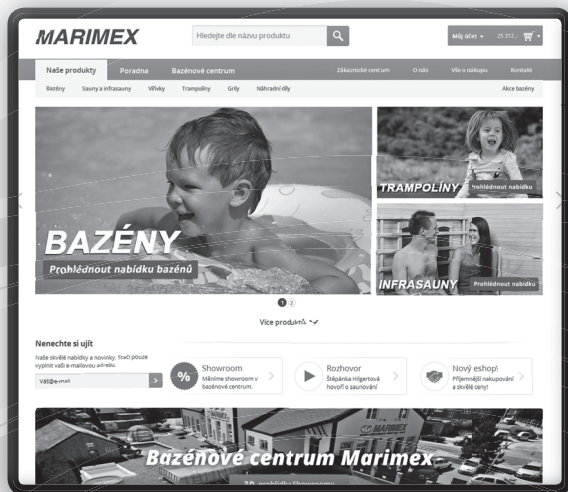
MARIMEX

Hledejte dle názvu produktu

Můj účet 25 312,- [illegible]

Naše produkty Poradna Bazénové centrum

Zákaznické centrum O nás Vše o nákupu Kontakt

Bazény Sauny a infrasauny Vířivky Trampolíny Grily Náhradní díly

Akce bazény

BAZÉNY

Prohlédnout nabídku bazénů

TRAMPOLÍNY Prohlédnout nabídku

INFRASAUNY Prohlédnout nabídku

1 2

Více produktů

Nenechte si ujít

Naše skvělé nabídky a novinky. Stačí pouze vyplnit vaši e-mailovou adresu.

Váš@e-mail

Showroom
Máme showroom v bazénové centrum.

Rozhovor
Štěpánka Hilgertová hovoří o saunování

Nový eshop!
Příjemnější nakupování a skvělé ceny!

Bazénové centrum Marimex

MARIMEX

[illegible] prohlídky Showroomu